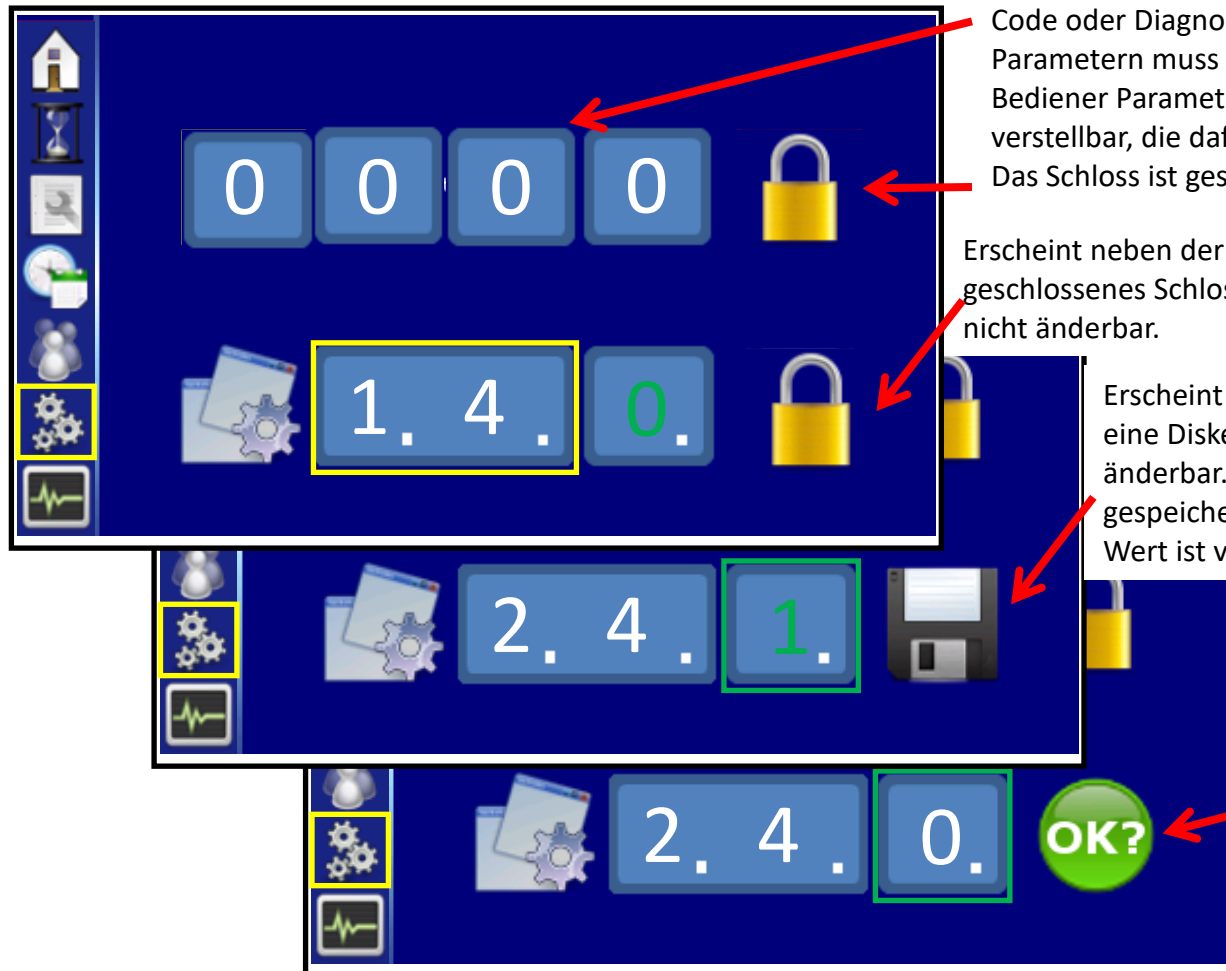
Code oder Diagno
Parametern muss
Bediener Paramet
verstellbar, die da
Das Schloss ist ges

0 0 0 0

Erscheint neben der
geschlossenes Schlos
nicht änderbar.

1. 4. 0.

Erscheint
eine Disk
änderbar.
gespeiche
Wert ist v

2. 4. 1.

2. 4. 0.

OK?